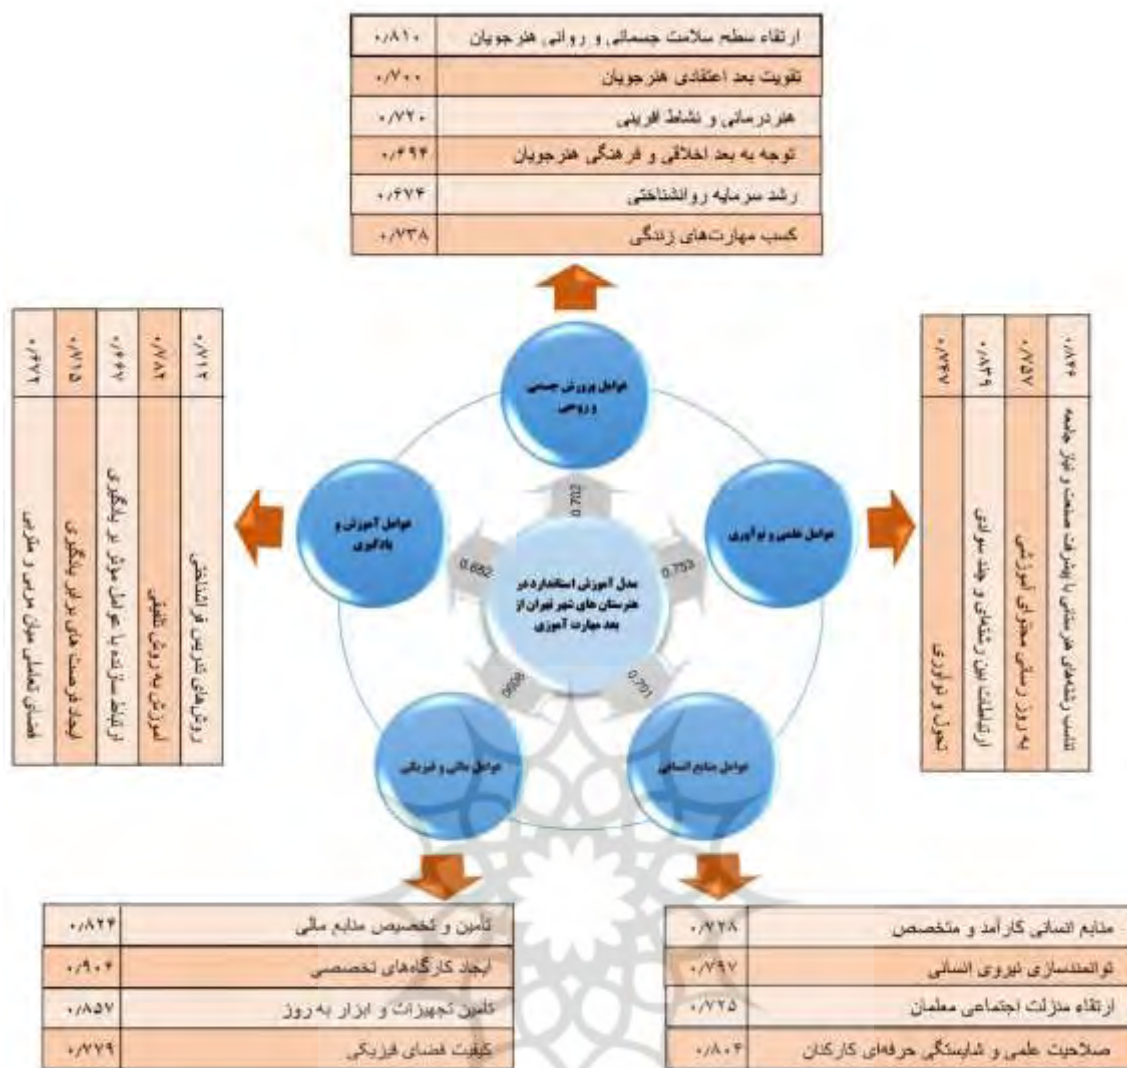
| ارتقاء سطح سلامت جسمانی و روانی هنرجویان | ۰/۸۱۰ |
|---|---|
| تقویت بعد اعتقادی هنرجویان | ۰/۷۰۰ |
| هنردرمانی و نشاط آفرینی | ۰/۷۲۰ |
| توجه به بعد اخلاقی و فرهنگی هنرجویان | ۰/۶۹۴ |
| رشد سرمایه روانشناختی | ۰/۶۷۴ |
| کسب مهارت‌های زندگی | ۰/۷۳۸ |

| روش‌های تدریس فراشناختی | ۰/۸۱۲ |
|---|---|
| آموزش به روش تلفیقی | ۰/۷۸۲ |
| ارتباط سازنده با عوامل موثر بر یادگیری | ۰/۶۶۷ |
| ایجاد فرصت‌های برابر یادگیری | ۰/۷۱۵ |
| فضای تعاملی میان مربی و متربی | ۰/۶۴۰ |

| تناسب رشته‌های هنرستانی با پیشرفت صنعت و نیاز جامعه | ۰/۸۴۶ |
|---|---|
| به‌روز رسانی محتوای آموزشی | ۰/۷۵۷ |
| ارتباطات بین رشته‌ای و چند سویه | ۰/۸۳۹ |
| تحول و نوآوری | ۰/۷۷۷ |

عوامل پرورش جسمی و روحی

عوامل آموزش و یادگیری

عوامل علمی و نوآوری

مدل آموزشی استاندارد در هنرستان‌های شهر تهران از بعد مهارت آموزی

0.702

0.753

0.701

0.666

0.682

عوامل مالی و فیزیکی

عوامل منابع انسانی

| تأمین و تخصیص منابع مالی | ۰/۸۲۴ |
|---|---|
| ایجاد کارگاه‌های تخصصی | ۰/۹۰۴ |
| تأمین تجهیزات و ابزار به‌روز | ۰/۸۵۷ |
| کیفیت فضای فیزیکی | ۰/۷۷۹ |

| منابع انسانی کارآمد و متخصص | ۰/۷۲۸ |
|---|---|
| توانمندسازی نیروی انسانی | ۰/۷۹۷ |
| ارتقاء منزلت اجتماعی معلمان | ۰/۷۲۵ |
| صلاحیت علمی و شایستگی حرفه‌ای کارکنان | ۰/۸۰۴ |